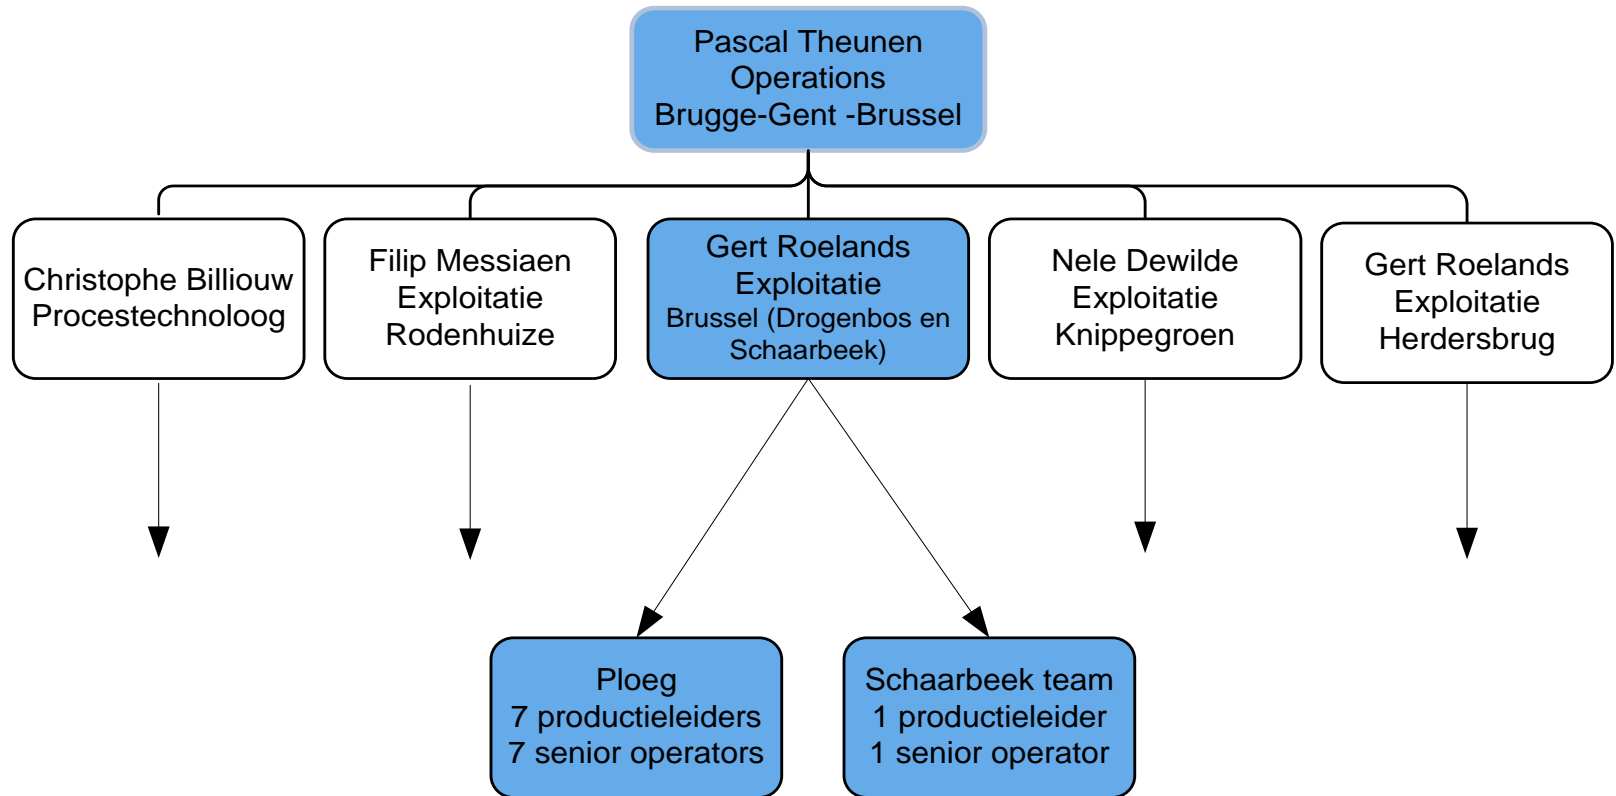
Pascal Theunen
Operations
Brugge-Gent -Brussel

Christophe Billiouw
Procestechnoloog

Filip Messiaen
Exploitatie
Rodenhuize

Gert Roelands
Exploitatie
Brussel (Drogenbos en Schaarbeek)

Nele Dewilde
Exploitatie
Knippegroen

Gert Roelands
Exploitatie
Herdersbrug

Ploeg
7 productieleiders
7 senior operators

Schaarbeek team
1 productieleider
1 senior operator